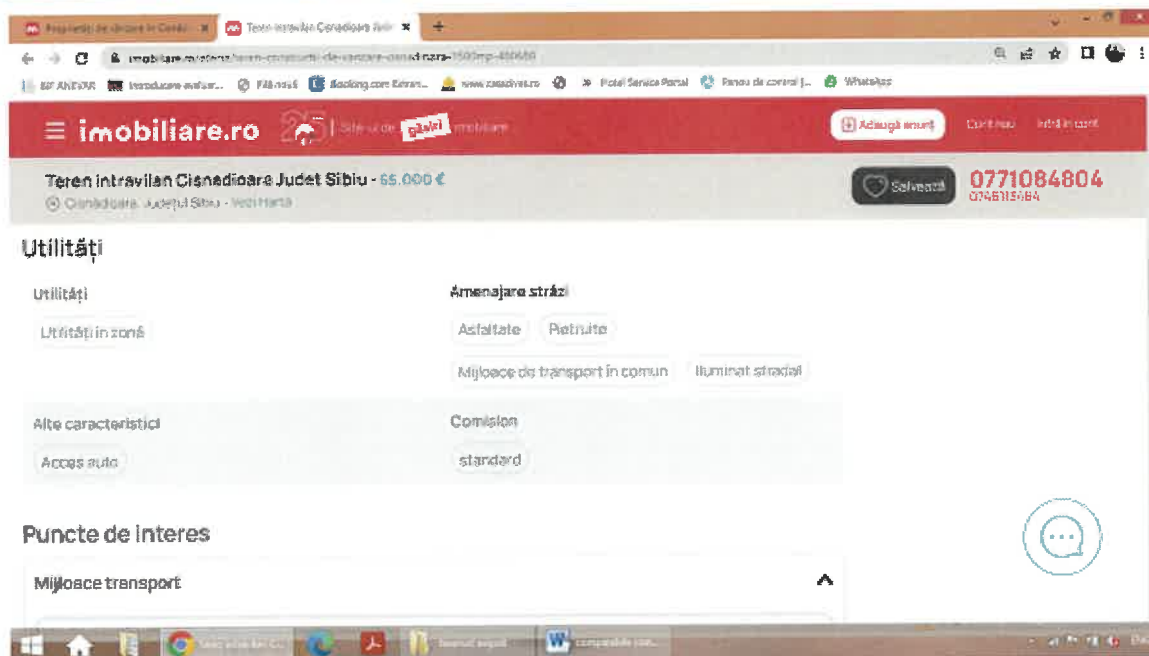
Proprietăți de vânzare în Cisnădi ×   Teren intravilan Cisnadioara Jud ×   +

imobiliare.ro/oferta/teren-constructii-de-vanzare-cisnadioara-1500mp-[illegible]

BF ANEVAR   Introducere evaluar...   Fill.nest   Booking.com Extran...   www.zacadrvez.ro   Hotel Service Portal   Panou de control   WhatsApp

imobiliare.ro   Site-ul de găsit imobiliare   Adaugă anunț   Cont nou   Intră în cont

Teren intravilan Cisnadioara Judet Sibiu - 65.000 €
Cisnadioara, Judeţul Sibiu - Vezi Harta

Salvează   0771084804
0745115484

Utilități

Utilități
Utilități în zonă

Amenajare străzi
Asfaltate   Pietruite
Mijloace de transport în comun   Iluminat stradal

Alte caracteristici
Acces auto

Comision
standard

Puncte de interes

Mijloace transport